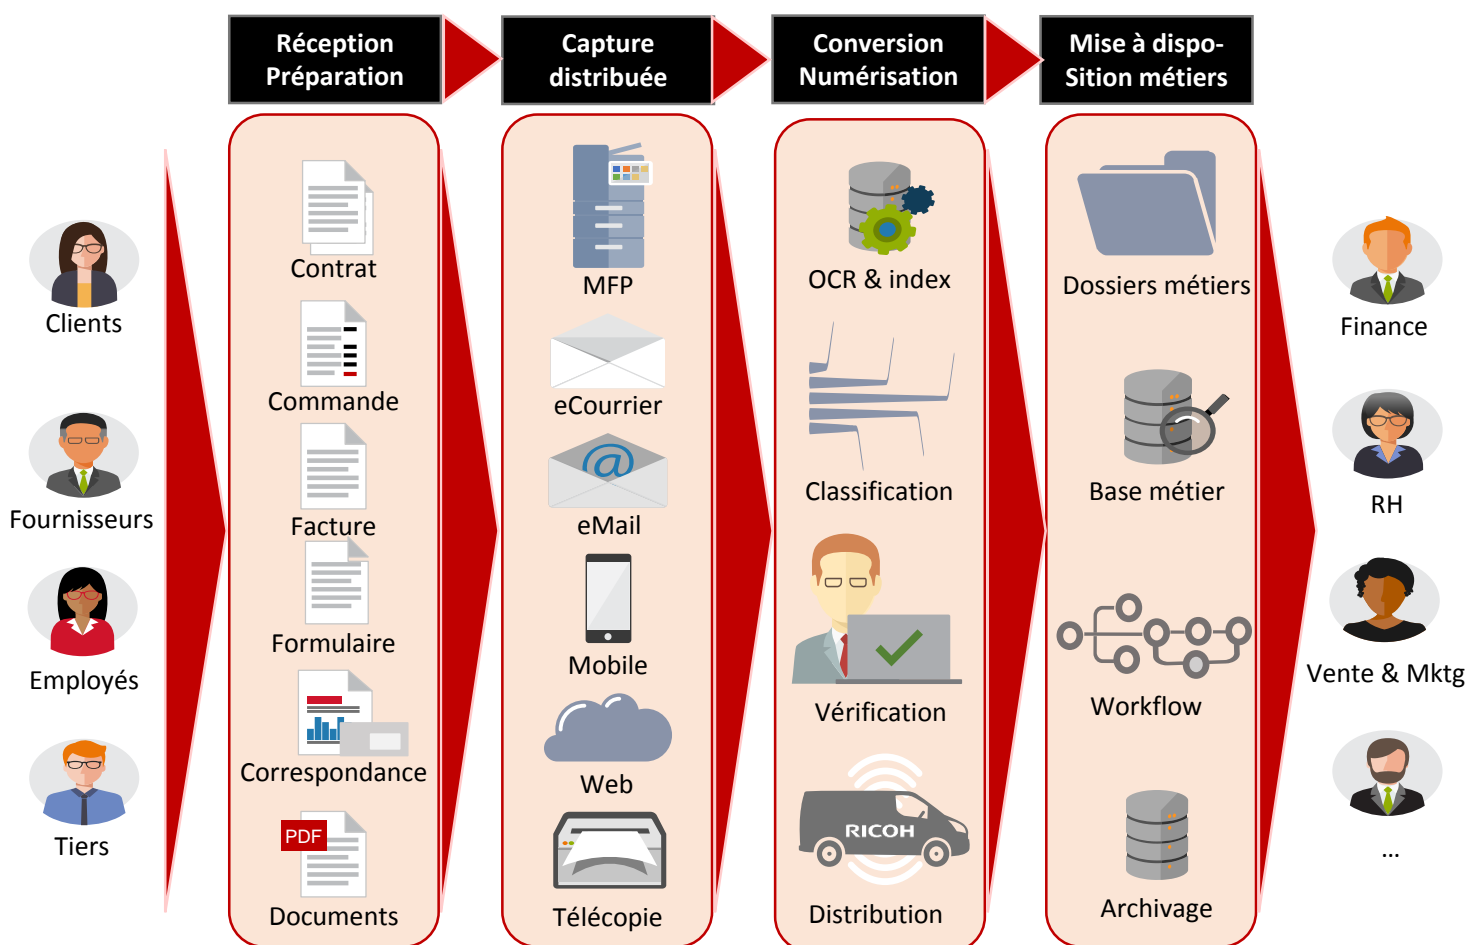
Réception Préparation

Capture distribuée

Conversion Numérisation

Mise à dispo-Sition métiers

Clients

Fournisseurs

Employés

Tiers

Contrat

Commande

Facture

Formulaire

Correspondance

PDF

Documents

MFP

eCourrier

@

eMail

Mobile

Web

Télécopie

OCR & index

Classification

Vérification

RICOH

Distribution

Dossiers métiers

Base métier

Workflow

Archivage

Finance

RH

Vente & Mktg

...